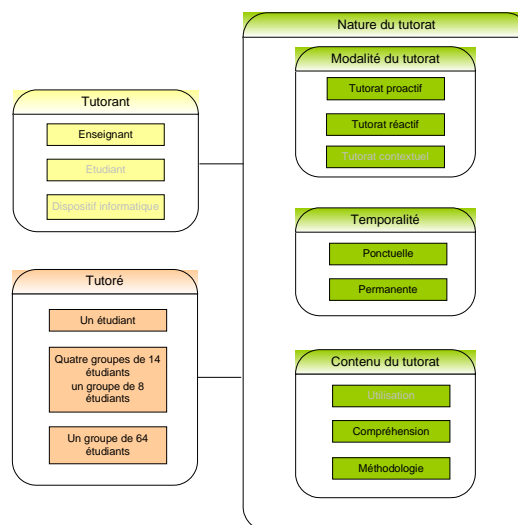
Tutorant

Enseignant

Etudiant

Dispositif informatique

Tutoré

Un étudiant

Quatre groupes de 14 étudiants un groupe de 8 étudiants

Un groupe de 64 étudiants

Nature du tutorat

Modalité du tutorat

Tutorat proactif

Tutorat réactif

Tutorat contextuel

Temporalité

Ponctuelle

Permanente

Contenu du tutorat

Utilisation

Compréhension

Méthodologie